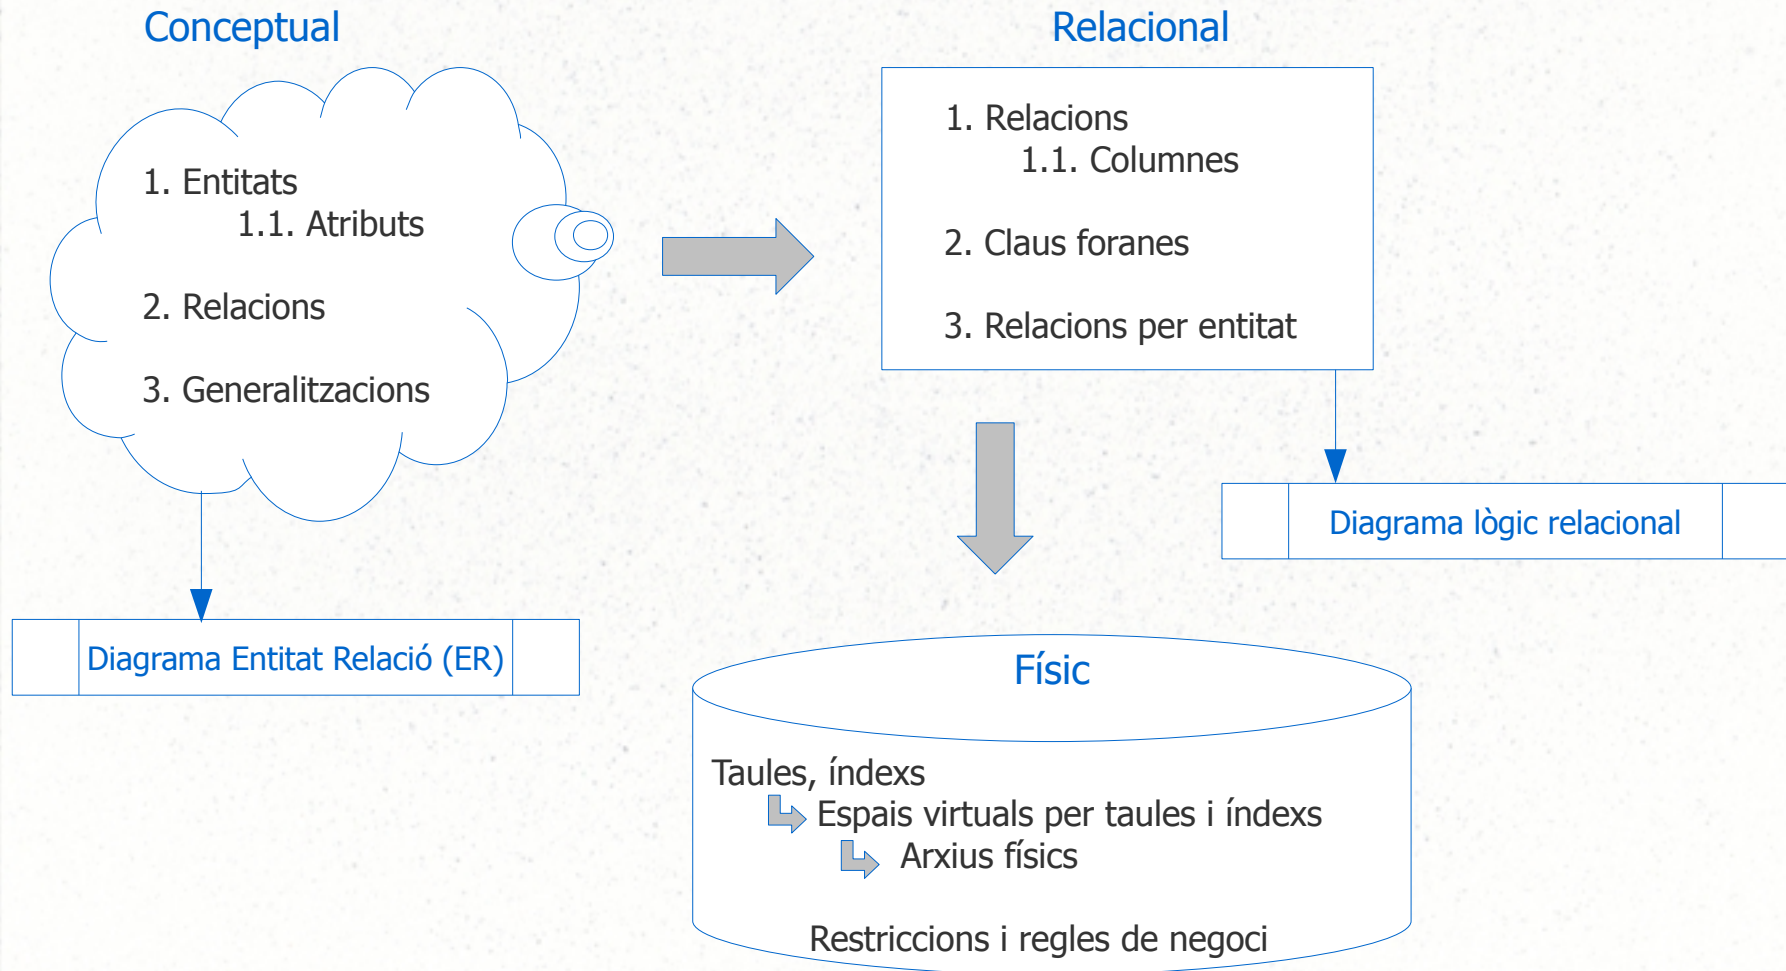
Conceptual

1. Entitats
1.1. Atributs

2. Relacions

3. Generalitzacions

Diagrama Entitat Relació (ER)

Relacional

1. Relacions
1.1. Columnes

2. Claus foranes

3. Relacions per entitat

Diagrama lògic relacional

Físic

Taules, índexs
Espais virtuals per taules i índexs
Arxius físics

Restriccions i regles de negoci